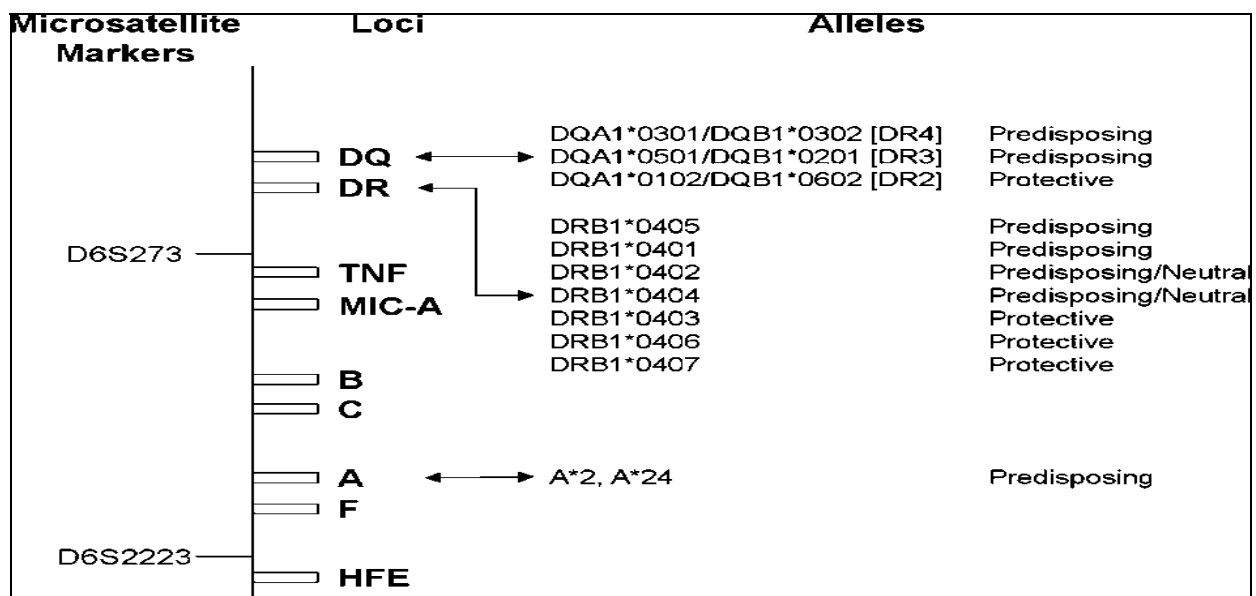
Microsatellite Markers

Loci

Alleles

DQ
DR

DQA1*0301/DQB1*0302 [DR4] Predisposing
DQA1*0501/DQB1*0201 [DR3] Predisposing
DQA1*0102/DQB1*0602 [DR2] Protective

D6S273

TNF
MIC-A

DRB1*0405 Predisposing
DRB1*0401 Predisposing
DRB1*0402 Predisposing/Neutral
DRB1*0404 Predisposing/Neutral
DRB1*0403 Protective
DRB1*0406 Protective
DRB1*0407 Protective

B
C

A

A*2, A*24 Predisposing

F

D6S2223

HFE